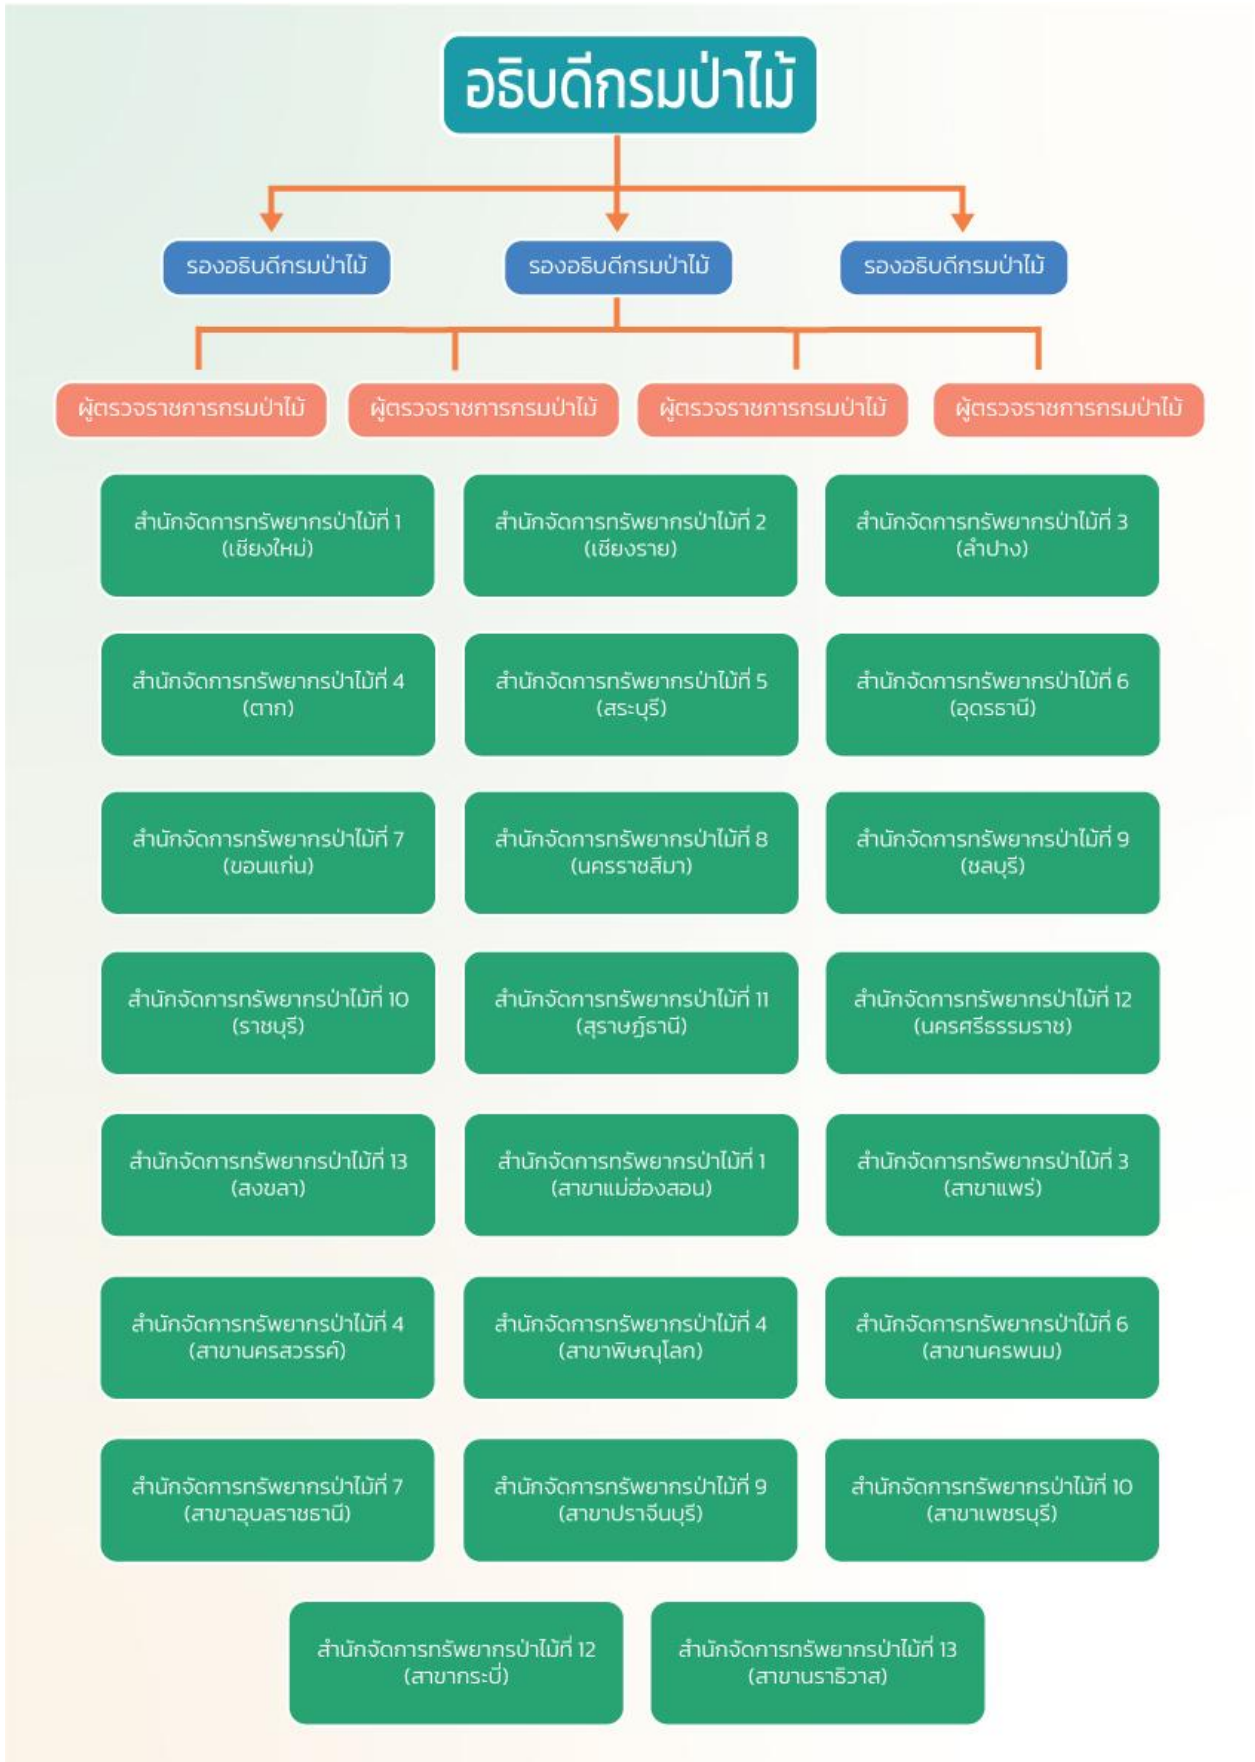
อธิบดีกรมป่าไม้

รองอธิบดีกรมป่าไม้

รองอธิบดีกรมป่าไม้

รองอธิบดีกรมป่าไม้

ผู้ตรวจราชการกรมป่าไม้

ผู้ตรวจราชการกรมป่าไม้

ผู้ตรวจราชการกรมป่าไม้

ผู้ตรวจราชการกรมป่าไม้

สำนักจัดการทรัพยากรป่าไม้ที่ 1 (เชียงใหม่)

สำนักจัดการทรัพยากรป่าไม้ที่ 2 (เชียงราย)

สำนักจัดการทรัพยากรป่าไม้ที่ 3 (ลำปาง)

สำนักจัดการทรัพยากรป่าไม้ที่ 4 (ตาก)

สำนักจัดการทรัพยากรป่าไม้ที่ 5 (สระบุรี)

สำนักจัดการทรัพยากรป่าไม้ที่ 6 (อุดรธานี)

สำนักจัดการทรัพยากรป่าไม้ที่ 7 (ขอนแก่น)

สำนักจัดการทรัพยากรป่าไม้ที่ 8 (นครราชสีมา)

สำนักจัดการทรัพยากรป่าไม้ที่ 9 (ชลบุรี)

สำนักจัดการทรัพยากรป่าไม้ที่ 10 (ราชบุรี)

สำนักจัดการทรัพยากรป่าไม้ที่ 11 (สุราษฎร์ธานี)

สำนักจัดการทรัพยากรป่าไม้ที่ 12 (นครศรีธรรมราช)

สำนักจัดการทรัพยากรป่าไม้ที่ 13 (สงขลา)

สำนักจัดการทรัพยากรป่าไม้ที่ 1 (สาขาแม่ฮ่องสอน)

สำนักจัดการทรัพยากรป่าไม้ที่ 3 (สาขาแพร่)

สำนักจัดการทรัพยากรป่าไม้ที่ 4 (สาขานครสวรรค์)

สำนักจัดการทรัพยากรป่าไม้ที่ 4 (สาขาพิษณุโลก)

สำนักจัดการทรัพยากรป่าไม้ที่ 6 (สาขานครพนม)

สำนักจัดการทรัพยากรป่าไม้ที่ 7 (สาขาอุบลราชธานี)

สำนักจัดการทรัพยากรป่าไม้ที่ 9 (สาขาปราจีนบุรี)

สำนักจัดการทรัพยากรป่าไม้ที่ 10 (สาขาเพชรบุรี)

สำนักจัดการทรัพยากรป่าไม้ที่ 12 (สาขากระบี่)

สำนักจัดการทรัพยากรป่าไม้ที่ 13 (สาขานราธิวาส)